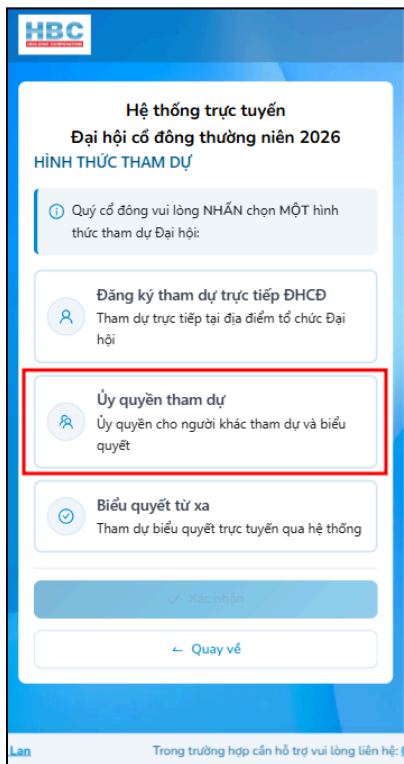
HBC
HOA BINH CORPORATION

Hệ thống trực tuyến
Đại hội cổ đông thường niên 2026

HÌNH THỨC THAM DỰ

Quý cổ đông vui lòng NHẤN chọn MỘT hình thức tham dự Đại hội:

Đăng ký tham dự trực tiếp ĐHCĐ
Tham dự trực tiếp tại địa điểm tổ chức Đại hội

Ủy quyền tham dự
Ủy quyền cho người khác tham dự và biểu quyết

Biểu quyết từ xa
Tham dự biểu quyết trực tuyến qua hệ thống

✓ Xác nhận

← Quay về

Lan    Trong trường hợp cần hỗ trợ vui lòng liên hệ: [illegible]